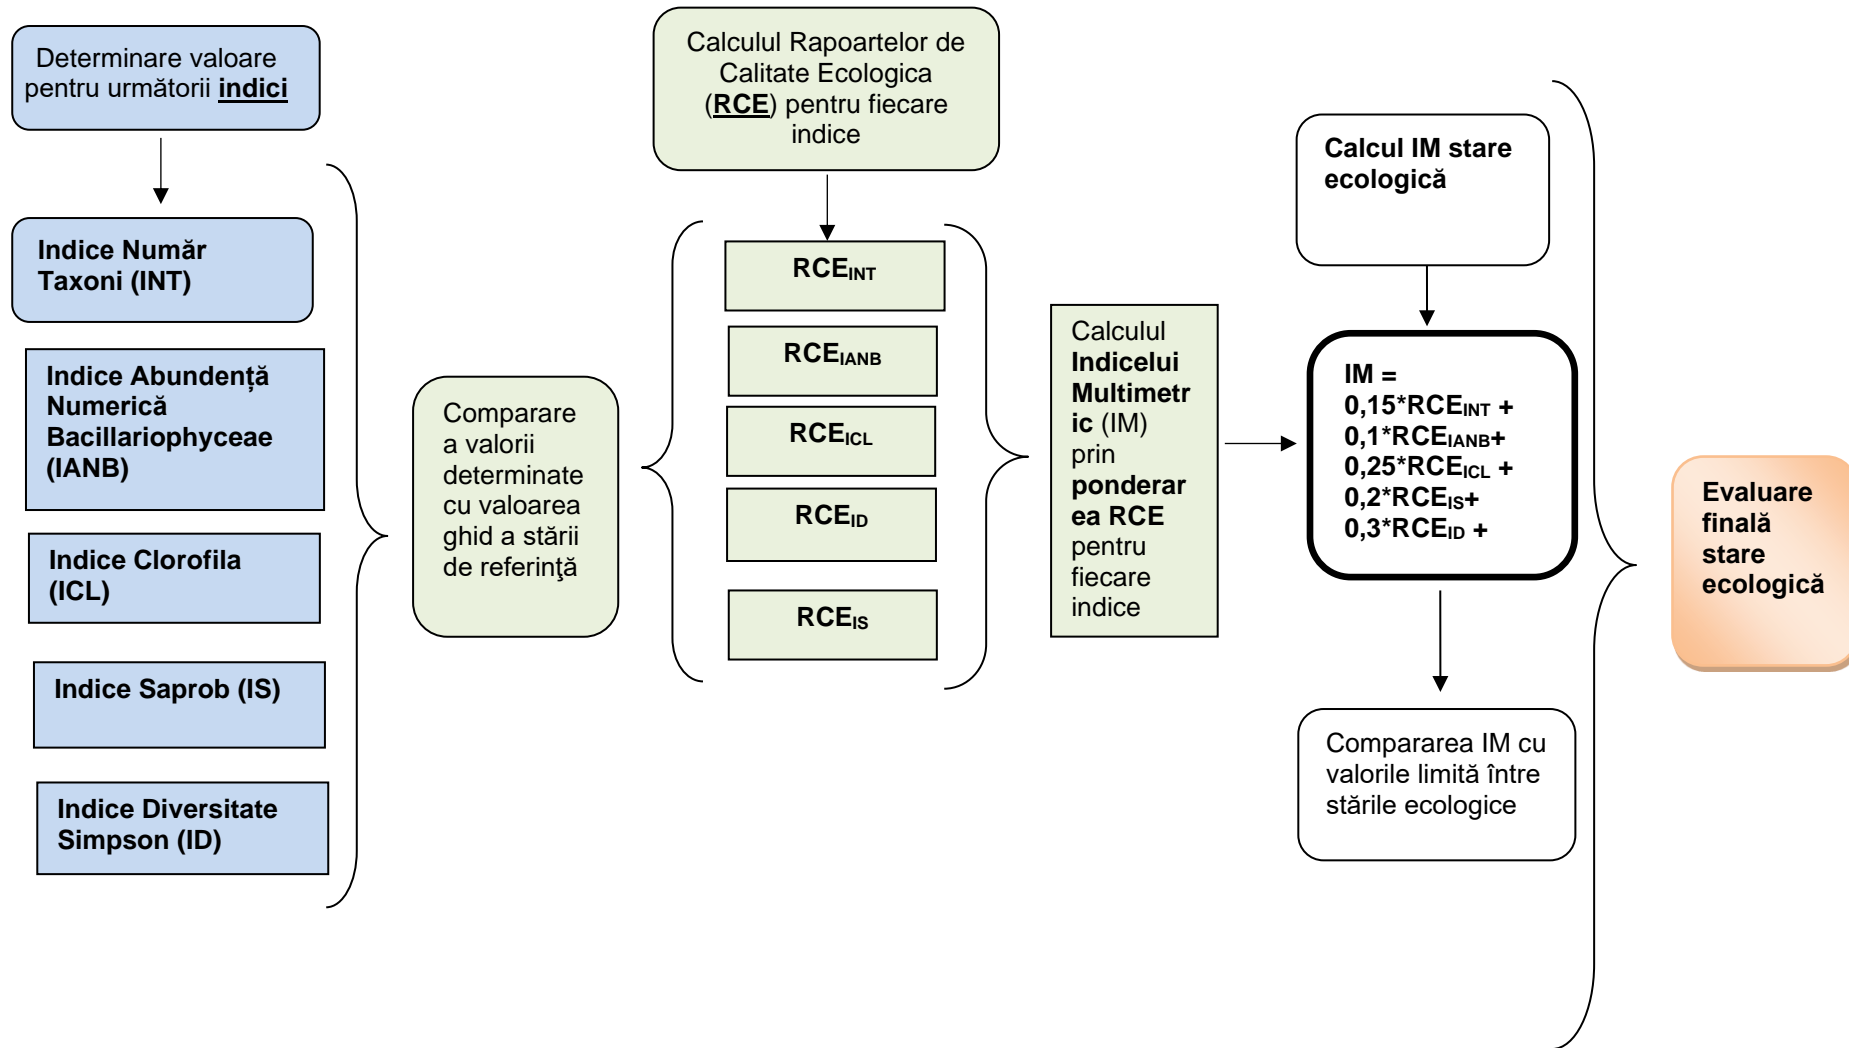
Determinare valoare pentru următorii **indici**

Indice Număr Taxoni (INT)

Indice Abundență Numerică Bacillariophyceae (IANB)

Indice Clorofila (ICL)

Indice Saprob (IS)

Indice Diversitate Simpson (ID)

Comparare a valorii determinate cu valoarea ghid a stării de referinţă

Calculul Rapoartelor de Calitate Ecologica (**RCE**) pentru fiecare indice

$RCE_{INT}$

$RCE_{IANB}$

$RCE_{ICL}$

$RCE_{ID}$

$RCE_{IS}$

Calculul **Indicelui Multimetric** (IM) prin **ponderarea RCE** pentru fiecare indice

Calcul IM stare ecologică

IM = $0,15*RCE_{INT}$ + $0,1*RCE_{IANB}$+ $0,25*RCE_{ICL}$ + $0,2*RCE_{IS}$+ $0,3*RCE_{ID}$ +

Compararea IM cu valorile limită între stările ecologice

Evaluare finală stare ecologică